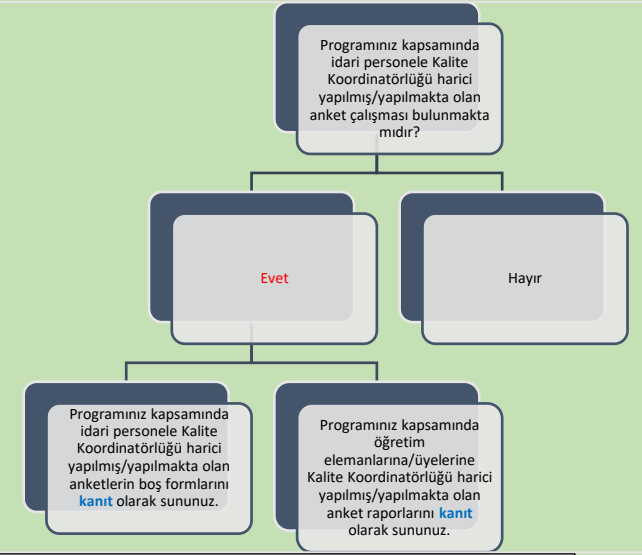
Programınız kapsamında idari personele Kalite Koordinatörlüğü harici yapılmış/yapılmakta olan anket çalışması bulunmakta mıdır?

Evet

Hayır

Programınız kapsamında idari personele Kalite Koordinatörlüğü harici yapılmış/yapılmakta olan anketlerin boş formlarını kanıt olarak sununuz.

Programınız kapsamında öğretim elemanlarına/üyelerine Kalite Koordinatörlüğü harici yapılmış/yapılmakta olan anket raporlarını kanıt olarak sununuz.